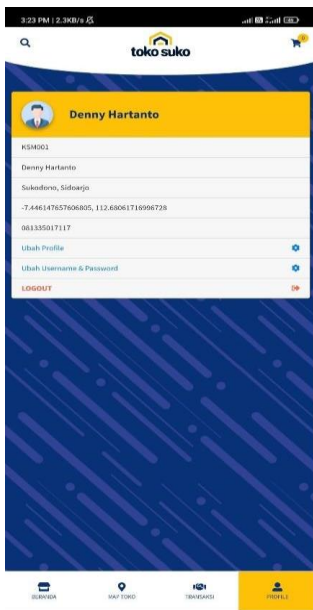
3:23 PM | 2.3KB/s

toko suko

0

Denny Hartanto

KSM001

Denny Hartanto

Sukodono, Sidoarjo

-7.446147657606805, 112.68061718996728

083335017117

Ubah Profile

Ubah Username & Password

LOGOUT

BERANDA

MAP TOKO

TRANSAKSI

PROFILE